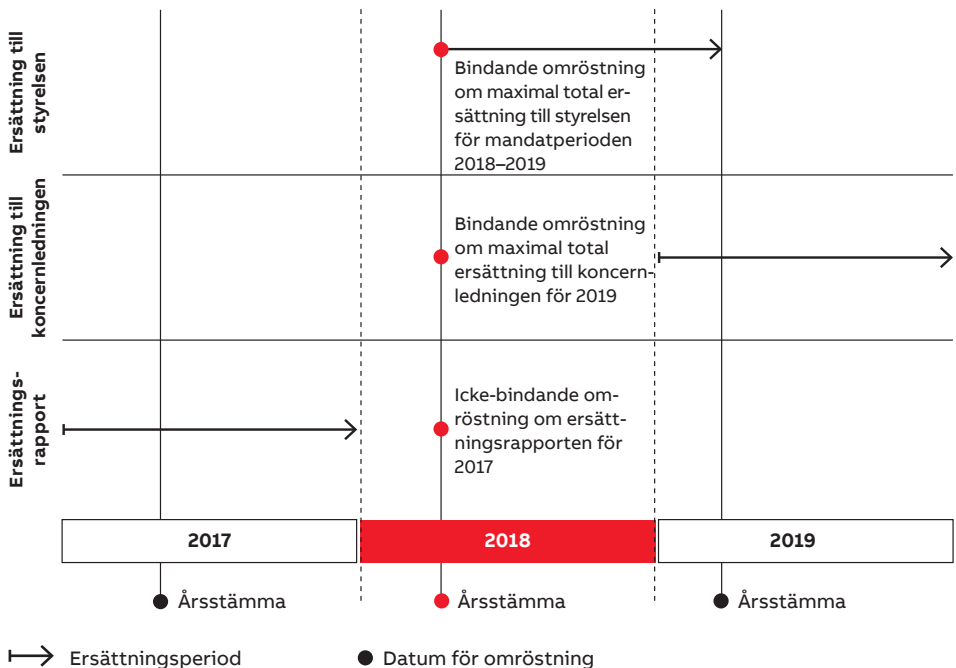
Ersättning till styrelsen

Bindande omröstning om maximal total ersättning till styrelsen för mandatperioden 2018–2019

Ersättning till koncernledningen

Bindande omröstning om maximal total ersättning till koncernledningen för 2019

Ersättningsrapport

Icke-bindande omröstning om ersättningsrapporten för 2017

2017

2018

2019

Årsstämma

Årsstämma

Årsstämma

Ersättningsperiod

Datum för omröstning